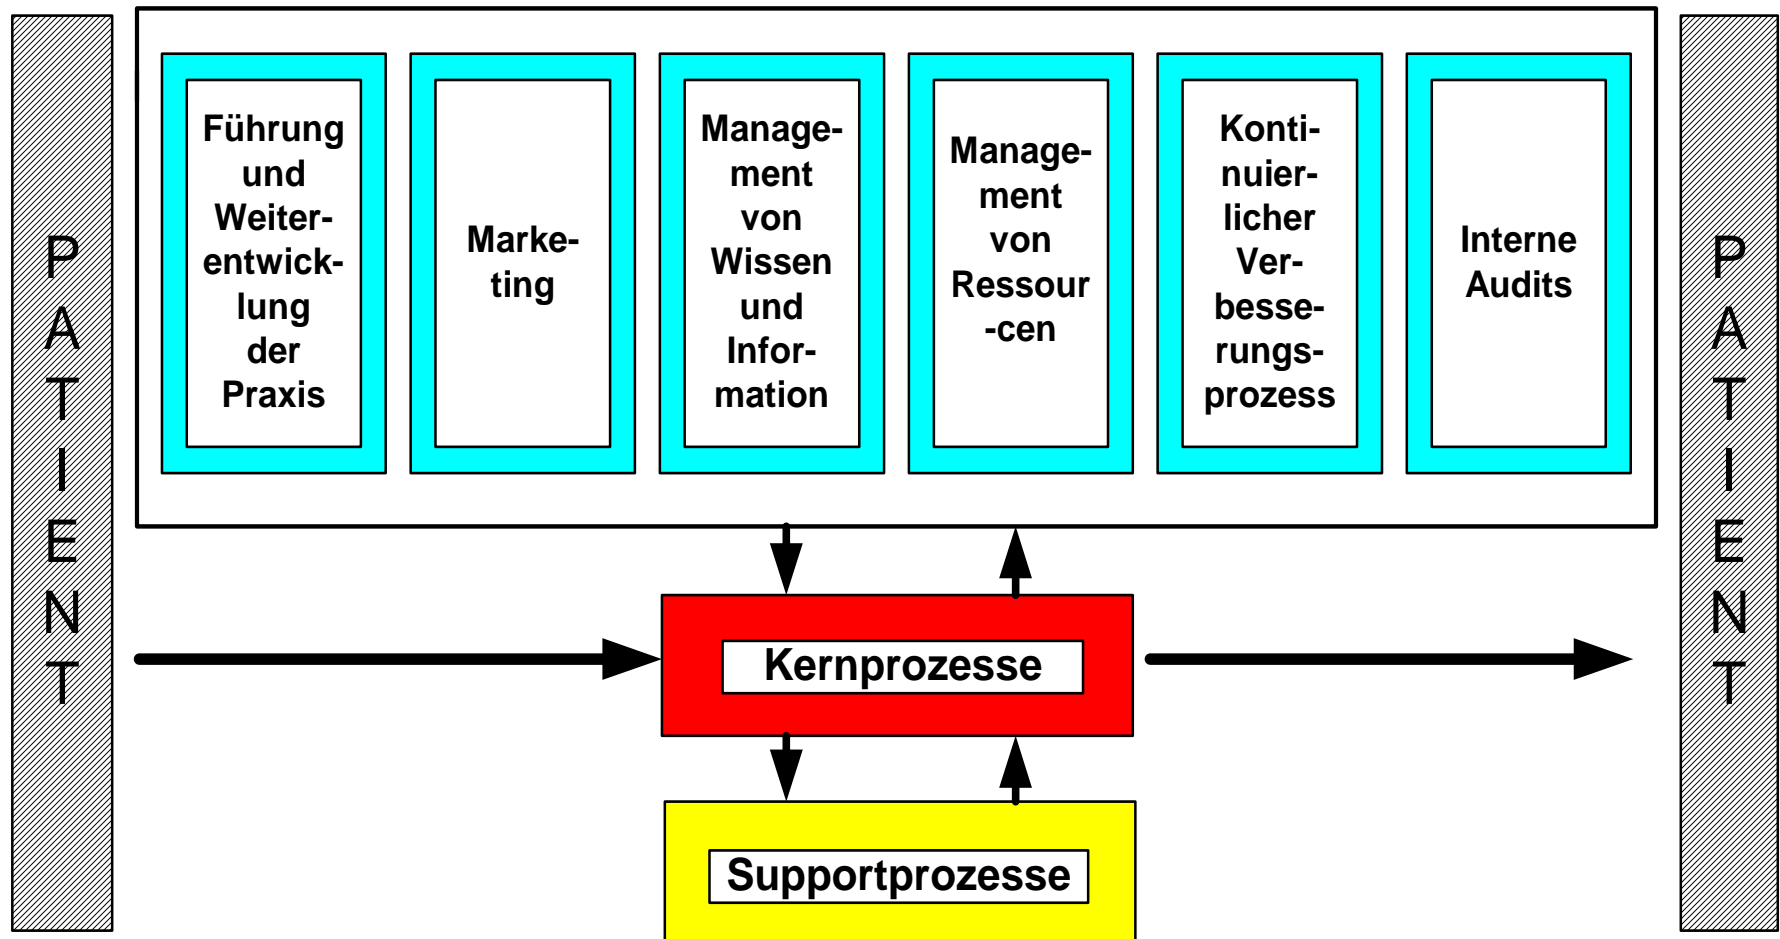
PATIENT

Führung und Weiterentwicklung der Praxis

Marketing

Management von Wissen und Information

Management von Ressourcen

Kontinuierlicher Verbesserungsprozess

Interne Audits

Kernprozesse

Supportprozesse

PATIENT